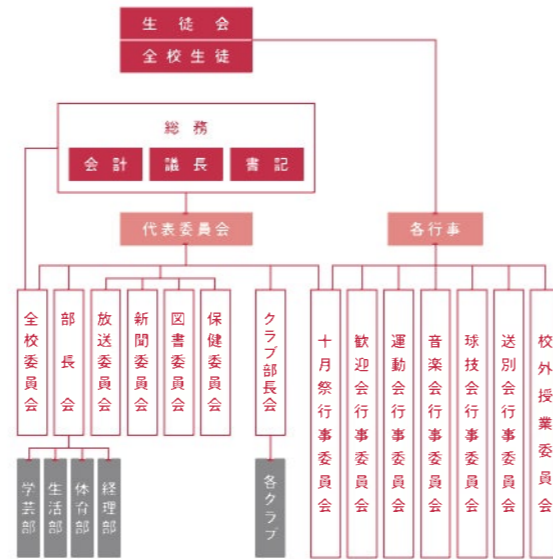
生徒会
全校生徒

総務
会計
議長
書記

代表委員会

各行事

全校委員会
部長会
放送委員会
新聞委員会
図書委員会
保健委員会
クラブ部長会
十月祭行事委員会
歓迎会行事委員会
運動会行事委員会
音楽会行事委員会
球技会行事委員会
送別会行事委員会
校外授業委員会

学芸部
生活部
体育部
経理部
各クラブ